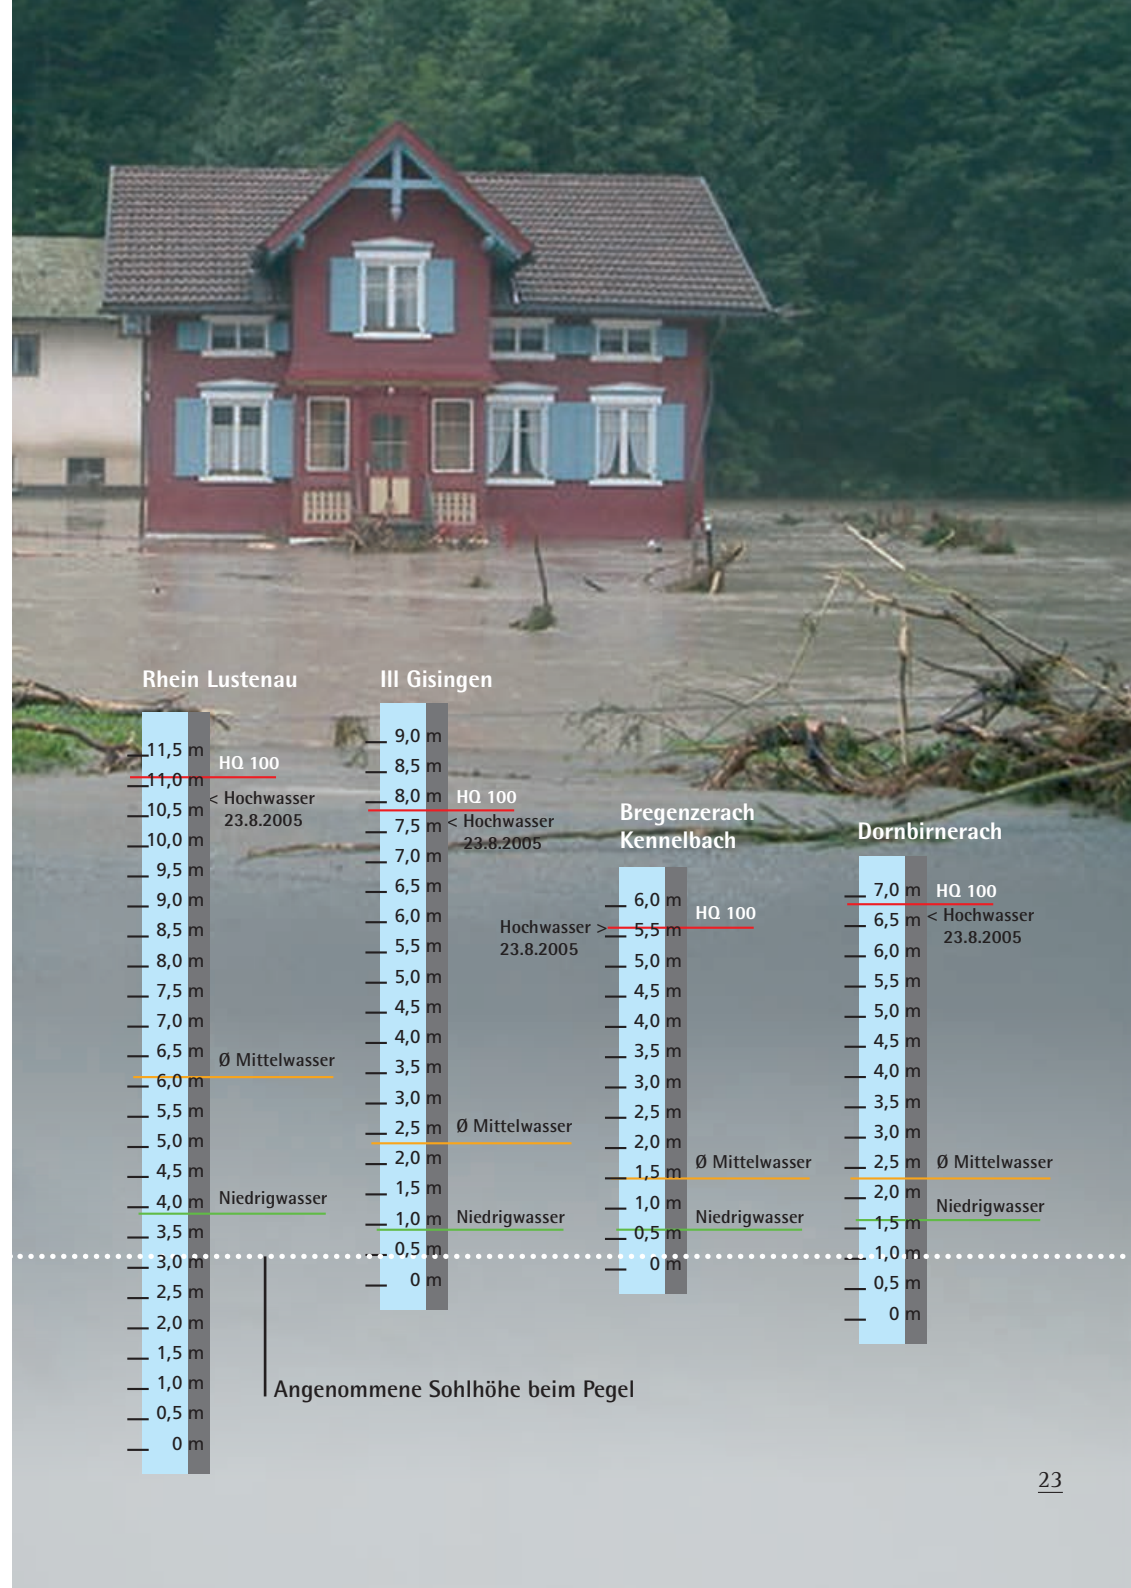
Rhein Lustenau

11,5 m
HQ 100
11,0 m
10,5 m < Hochwasser 23.8.2005
10,0 m
9,5 m
9,0 m
8,5 m
8,0 m
7,5 m
7,0 m
6,5 m Ø Mittelwasser
6,0 m
5,5 m
5,0 m
4,5 m
4,0 m Niedrigwasser
3,5 m
3,0 m
2,5 m
2,0 m
1,5 m
1,0 m
0,5 m
0 m

Ill Gisingen

9,0 m
8,5 m
8,0 m HQ 100
7,5 m < Hochwasser 23.8.2005
7,0 m
6,5 m
6,0 m
5,5 m
5,0 m
4,5 m
4,0 m
3,5 m
3,0 m
2,5 m Ø Mittelwasser
2,0 m
1,5 m
1,0 m Niedrigwasser
0,5 m
0 m

Bregenzerach Kennelbach

6,0 m
HQ 100
Hochwasser > 23.8.2005
5,5 m
5,0 m
4,5 m
4,0 m
3,5 m
3,0 m
2,5 m
2,0 m
Ø Mittelwasser
1,5 m
1,0 m
Niedrigwasser
0,5 m
0 m

Dornbirnerach

7,0 m HQ 100
6,5 m < Hochwasser 23.8.2005
6,0 m
5,5 m
5,0 m
4,5 m
4,0 m
3,5 m
3,0 m
2,5 m Ø Mittelwasser
2,0 m
Niedrigwasser
1,5 m
1,0 m
0,5 m
0 m

Angenommene Sohlhöhe beim Pegel

23